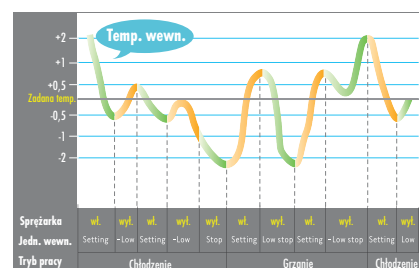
Temp. wewn.

+2
+1
+0,5
Zadana temp.
-0,5
-1
-2

| Sprężarka | wł. | wył. | wł. | wył. | wył. | wł. | wył. | wł. | wył. | wł. | wł. |
|---|---|---|---|---|---|---|---|---|---|---|---|
| Jedn. wewn. | Setting | - Low | Setting | - Low | Stop | Setting | Low stop | Setting | - Low stop | Setting | Low |
| Tryb pracy | Chłodzenie | | | | | Grzanie | | | | Chłodzenie | |